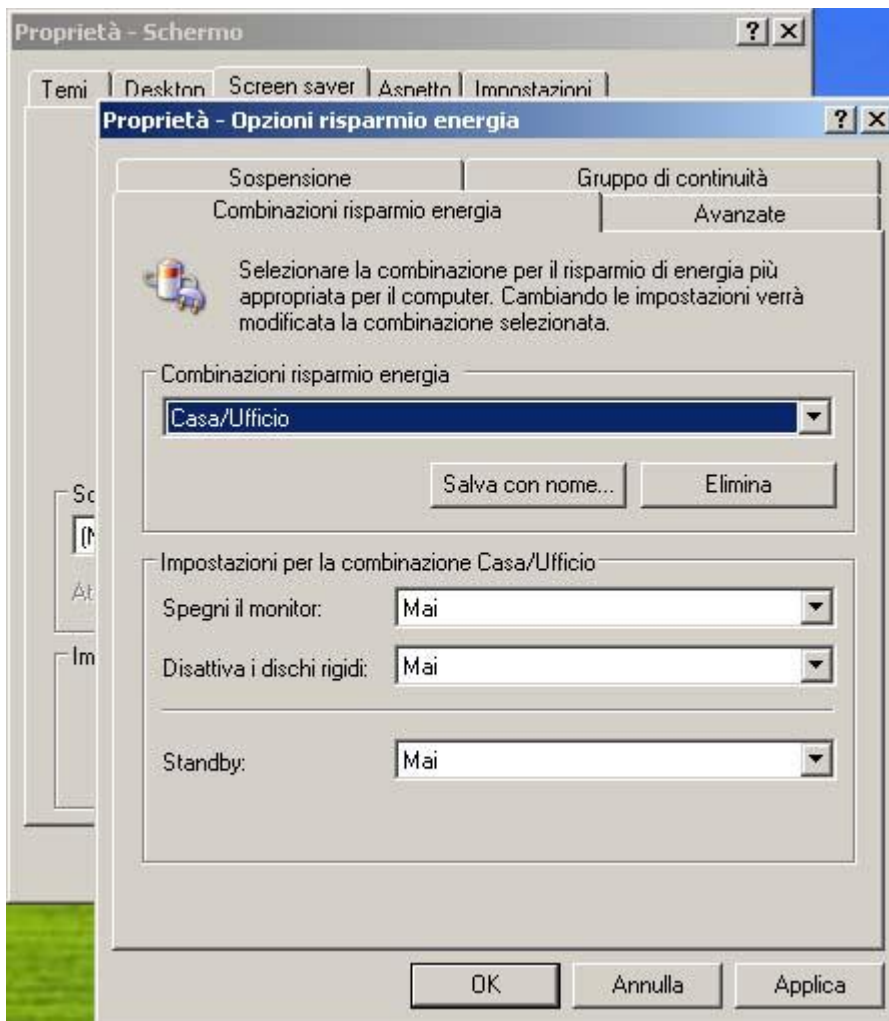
Proprietà - Schermo

? X

Temi | Desktop | Screen saver | Aspetto | Impostazioni

Proprietà - Opzioni risparmio energia

? X

Sospensione | Gruppo di continuità

Combinazioni risparmio energia | Avanzate

Selezionare la combinazione per il risparmio di energia più appropriata per il computer. Cambiando le impostazioni verrà modificata la combinazione selezionata.

Combinazioni risparmio energia

Casa/Ufficio

Salva con nome... | Elimina

Sc

(N

At

Im

Impostazioni per la combinazione Casa/Ufficio

Spegni il monitor: Mai

Disattiva i dischi rigidi: Mai

Standby: Mai

OK | Annulla | Applica